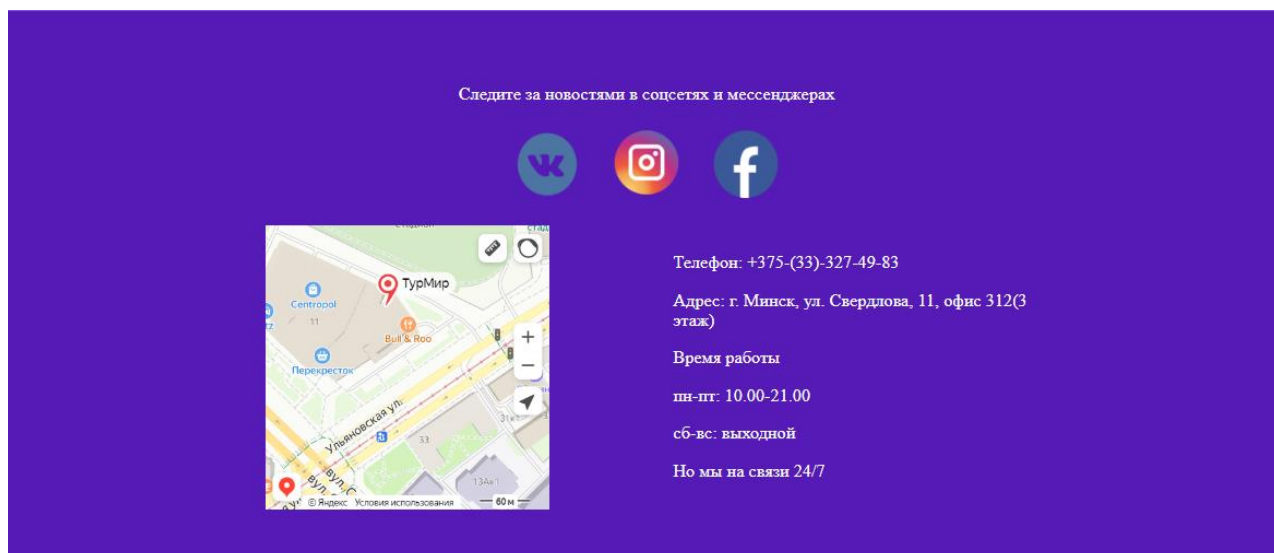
Следите за новостями в соцсетях и мессенджерах

ТурМир
Centropol
11
Bull & Roo
Перекресток
Ульяновская ул.
33
13Ак1
31
+
−
© Яндекс Условия использования
60 м

Телефон: +375-(33)-327-49-83

Адрес: г. Минск, ул. Свердлова, 11, офис 312(3 этаж)

Время работы

пн-пт: 10.00-21.00

сб-вс: выходной

Но мы на связи 24/7